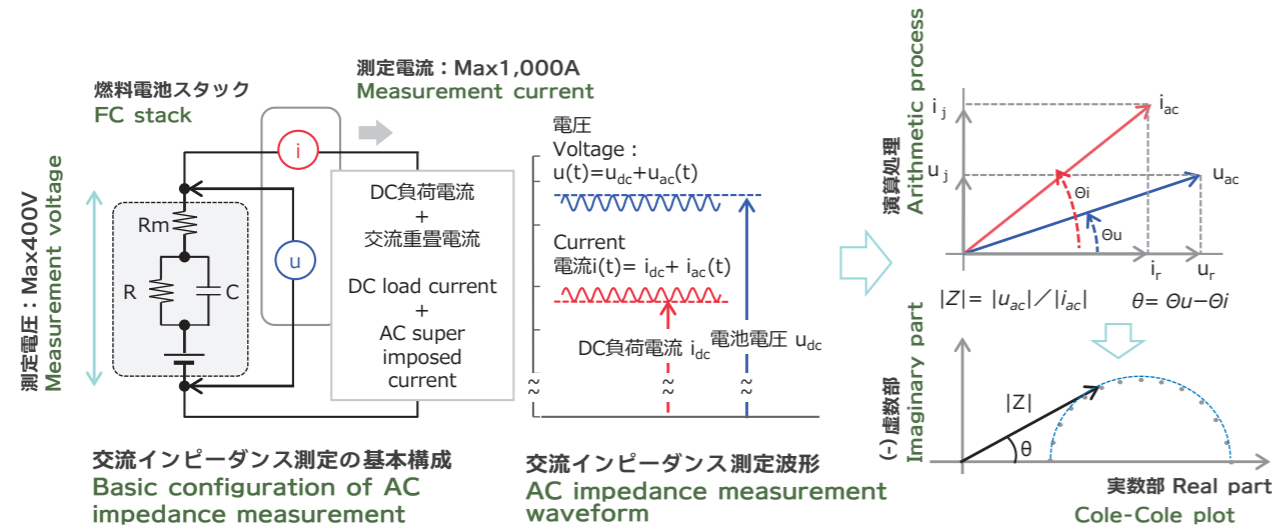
燃料電池スタック
FC stack

測定電流：Max1,000A
Measurement current

測定電圧：Max400V
Measurement voltage

i

u

Rm

R

C

DC負荷電流
+
交流重畳電流

DC load current
+
AC super imposed current

電圧
Voltage :
$u(t)=u_{dc}+u_{ac}(t)$

Current
電流$i(t)= i_{dc}+ i_{ac}(t)$

DC負荷電流 $i_{dc}$

電池電圧 $u_{dc}$

交流インピーダンス測定の基本構成
Basic configuration of AC impedance measurement

交流インピーダンス測定波形
AC impedance measurement waveform

演算処理
Arithmetic process

$i_j$

$i_{ac}$

$u_j$

$u_{ac}$

Θi

Θu

$i_r$

$u_r$

$|Z|= |u_{ac}|/|i_{ac}|$

$\theta= \Theta u-\Theta i$

(-) 虚数部
Imaginary part

|Z|

θ

実数部 Real part

Cole-Cole plot